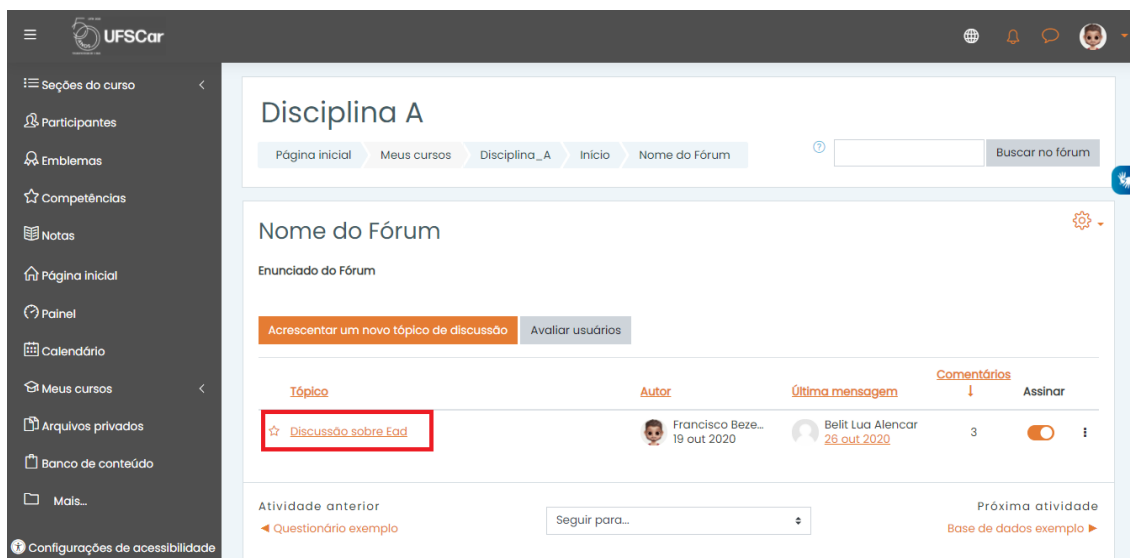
UFSCar

Seções do curso
Participantes
Emblemas
Competências
Notas
Página inicial
Painel
Calendário
Meus cursos
Arquivos privados
Banco de conteúdo
Mais...
Configurações de acessibilidade

Disciplina A

Página inicial | Meus cursos | Disciplina_A | Início | Nome do Fórum

Buscar no fórum

Nome do Fórum

Enunciado do Fórum

Acrescentar um novo tópico de discussão | Avaliar usuários

| Tópico | Autor | Última mensagem | Comentários ↓ | Assinar |
|---|---|---|---|---|
| ☆ Discussão sobre Ead | Francisco Beze... 19 out 2020 | Belit Lua Alencar 26 out 2020 | 3 | |

Atividade anterior
◄ Questionário exemplo

Seguir para...

Próxima atividade
Base de dados exemplo ►